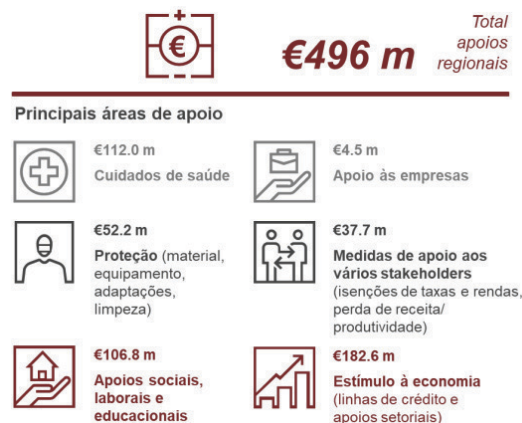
€496 m

Total apoios regionais

Principais áreas de apoio

€112.0 m
Cuidados de saúde

€4.5 m
Apoio às empresas

€52.2 m
Proteção (material, equipamento, adaptações, limpeza)

€37.7 m
Medidas de apoio aos vários stakeholders (isenções de taxas e rendas, perda de receita/ produtividade)

€106.8 m
Apoios sociais, laborais e educacionais

€182.6 m
Estímulo à economia (linhas de crédito e apoios setoriais)